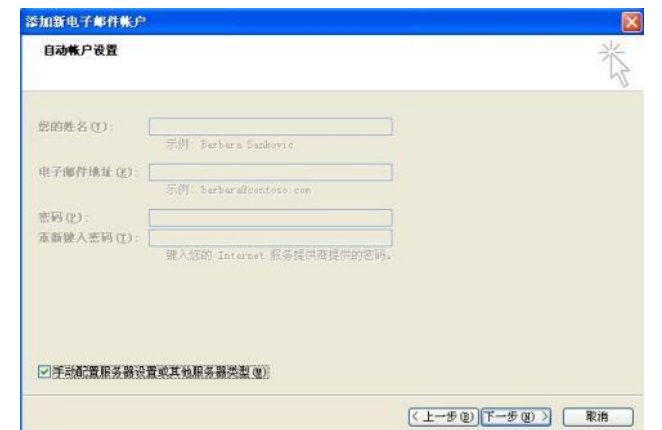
添加新电子邮件帐户

自动帐户设置

您的姓名(Y):
示例: Barbara Sankovic

电子邮件地址(E):
示例: barbara@contoso.com

密码(P):
重新键入密码(T):
键入您的 Internet 服务提供商提供的密码。

手动配置服务器设置或其他服务器类型(M)

< 上一步(B) 下一步(N) > 取消